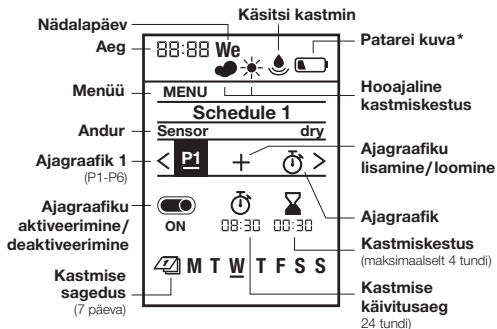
Nädalapäev
Käsitsi kastmin
Aeg
88:88 We
Patarei kuva*
Menüü
MENU
Hooajaline kastmiskestus
Schedule 1
Andur
Sensor
dry
Ajagraafik 1
(P1-P6)
P1
+
Ajagraafiku lisamine/loomine
Ajagraafik
Ajagraafiku aktiveerimine/deaktiveerimine
ON
08:30
00:30
Kastmiskestus
(maksimaalselt 4 tundi)
Kastmise sagedus
(7 päeva)
M T W T F S S
Kastmise käivitusaeg
24 tundi)